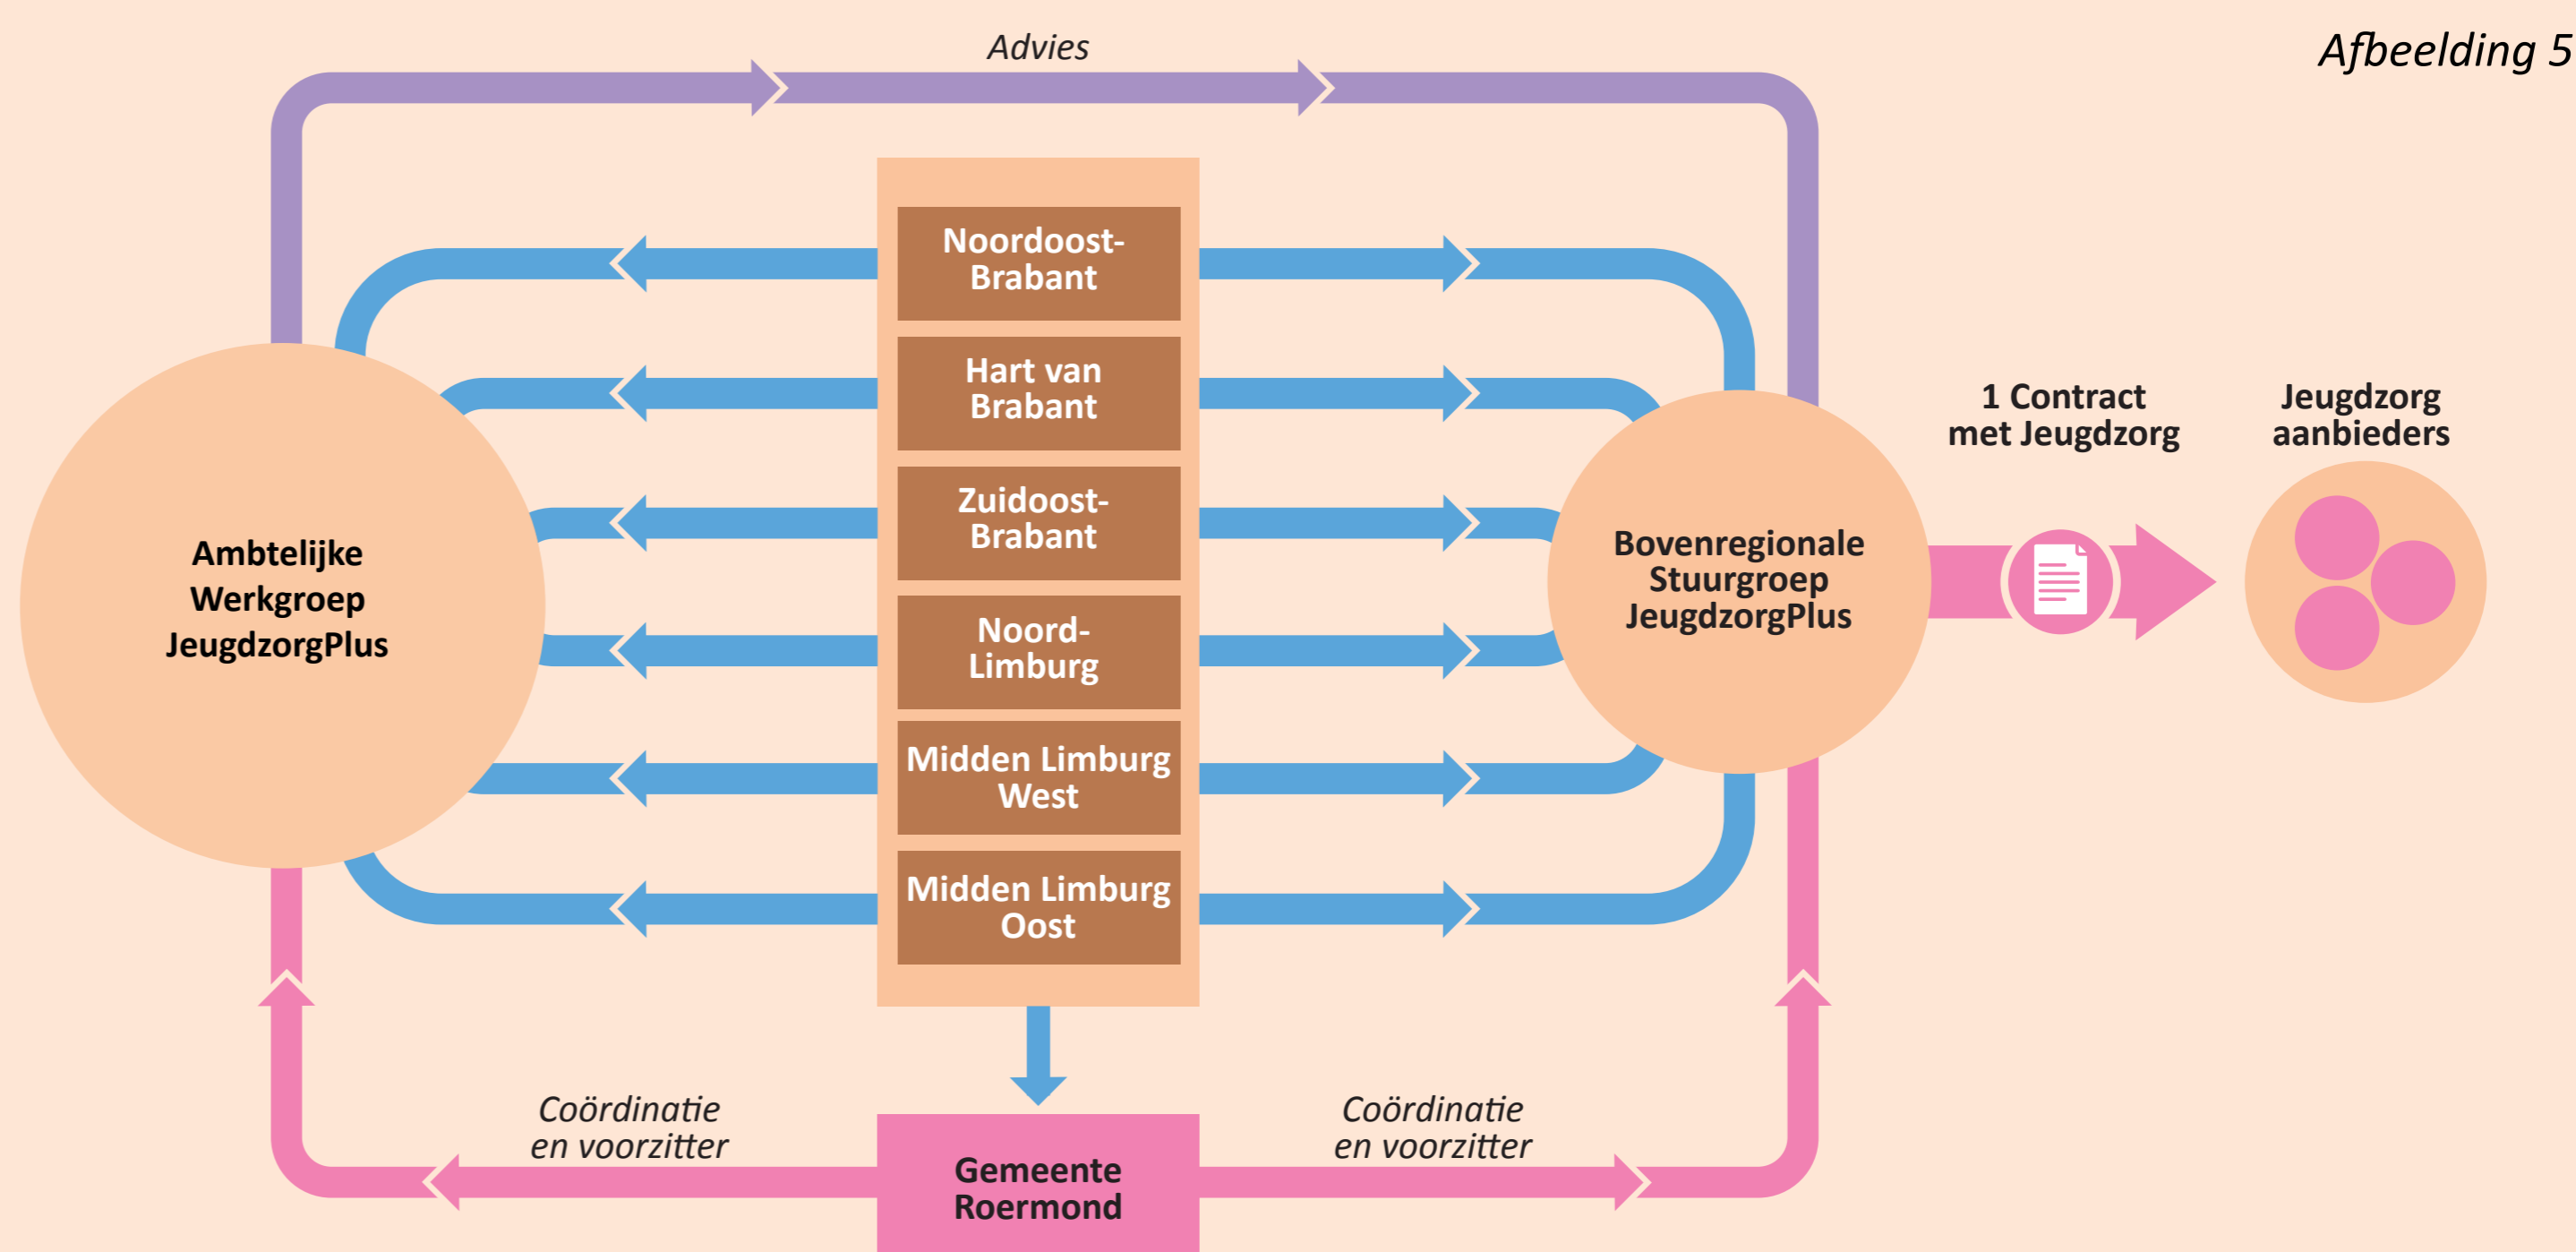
Afbeelding 5

Advies

Ambtelijke Werkgroep JeugdzorgPlus

Noordoost-Brabant

Hart van Brabant

Zuidoost-Brabant

Noord-Limburg

Midden Limburg West

Midden Limburg Oost

Bovenregionale Stuurgroep JeugdzorgPlus

1 Contract met Jeugdzorg

Jeugdzorg aanbieders

Coördinatie en voorzitter

Gemeente Roermond

Coördinatie en voorzitter